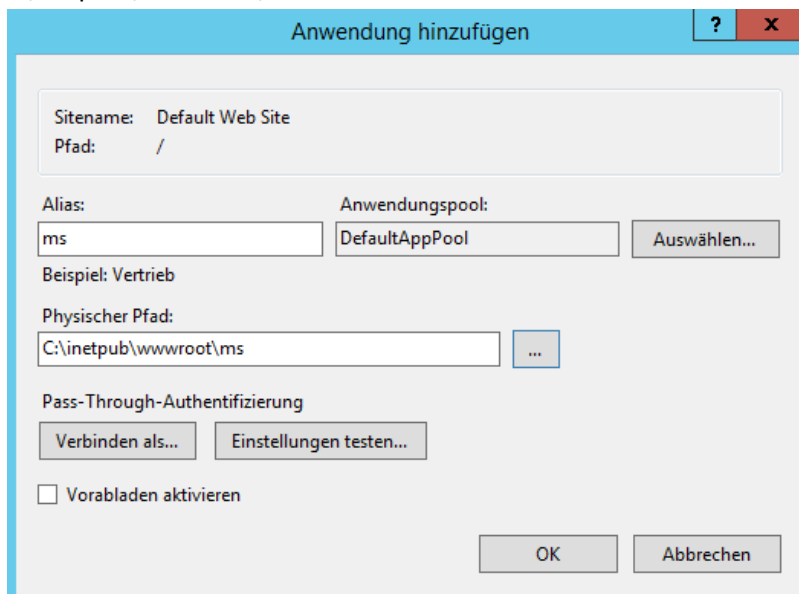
Anwendung hinzufügen

?

X

Sitename: Default Web Site

Pfad: /

Alias:

ms

Anwendungspool:

DefaultAppPool

Auswählen...

Beispiel: Vertrieb

Physischer Pfad:

C:\inetpub\wwwroot\ms

...

Pass-Through-Authentifizierung

Verbinden als...

Einstellungen testen...

Vorabladen aktivieren

OK

Abbrechen